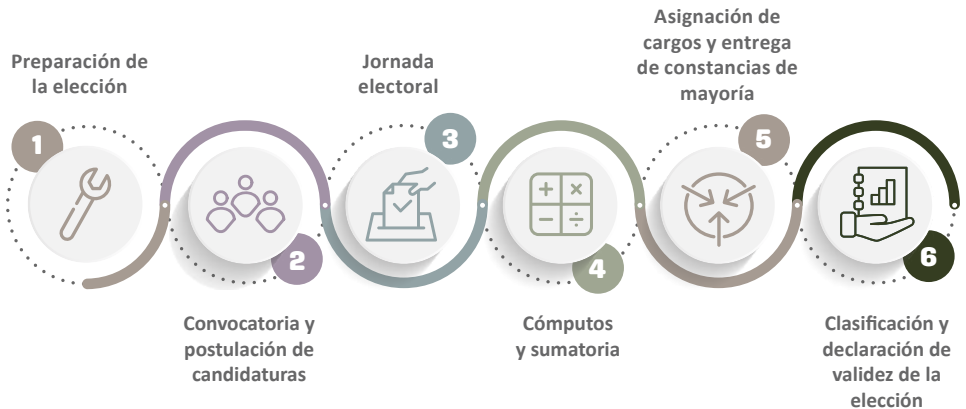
Preparación de la elección

1

Convocatoria y postulación de candidaturas

2

Jornada electoral

3

Cómputos y sumatoria

4

Asignación de cargos y entrega de constancias de mayoría

5

Clasificación y declaración de validez de la elección

6